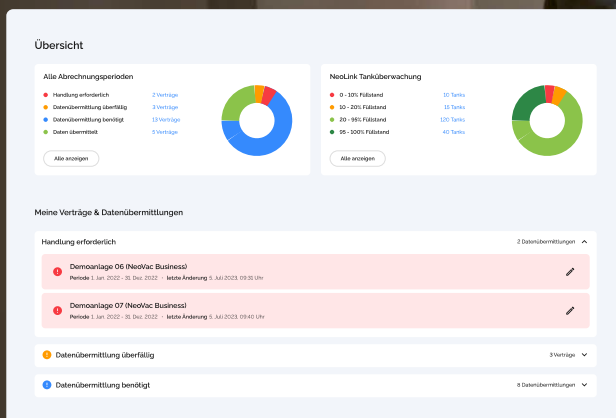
Übersicht

Alle Abrechnungsperioden

Handlung erforderlich 2 Verträge
Datenübermittlung überfällig 3 Verträge
Datenübermittlung benötigt 13 Verträge
Daten übermittelt 5 Verträge

Alle anzeigen

NeoLink Tanküberwachung

0 - 10% Füllstand 10 Tanks
10 - 20% Füllstand 15 Tanks
20 - 95% Füllstand 120 Tanks
95 - 100% Füllstand 40 Tanks

Alle anzeigen

Meine Verträge & Datenübermittlungen

Handlung erforderlich 2 Datenübermittlungen

Demoanlage 06 (NeoVac Business)
Periode 1. Jan. 2022 - 31. Dez. 2022 · letzte Änderung 5. Juli 2023, 09:35 Uhr

Demoanlage 07 (NeoVac Business)
Periode 1. Jan. 2022 - 31. Dez. 2022 · letzte Änderung 5. Juli 2023, 09:40 Uhr

Datenübermittlung überfällig 3 Verträge

Datenübermittlung benötigt 8 Datenübermittlungen